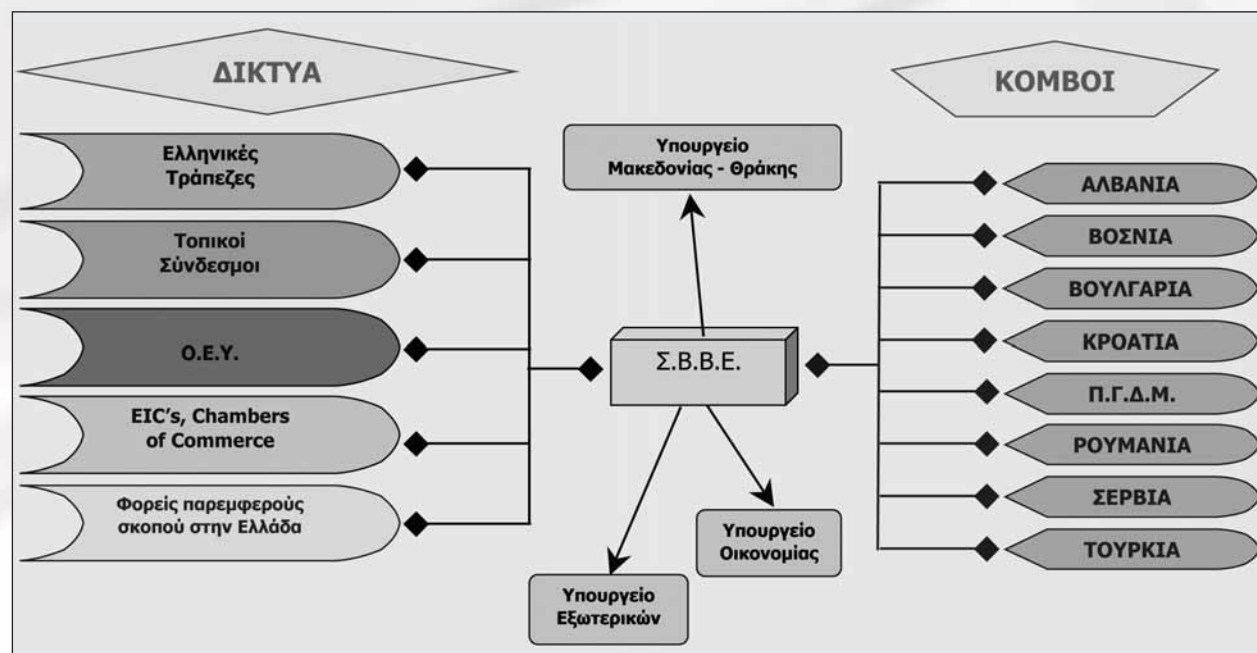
ΔΙΚΤΥΑ

ΚΟΜΒΟΙ

Ελληνικές Τράπεζες

Τοπικοί Σύνδεσμοι

Ο.Ε.Υ.

EIC's, Chambers of Commerce

Φορείς παρεμφερούς σκοπού στην Ελλάδα

Υπουργείο Μακεδονίας - Θράκης

Σ.Β.Β.Ε.

Υπουργείο Οικονομίας

Υπουργείο Εξωτερικών

ΑΛΒΑΝΙΑ

ΒΟΣΝΙΑ

ΒΟΥΛΓΑΡΙΑ

ΚΡΟΑΤΙΑ

Π.Γ.Δ.Μ.

ΡΟΥΜΑΝΙΑ

ΣΕΡΒΙΑ

ΤΟΥΡΚΙΑ